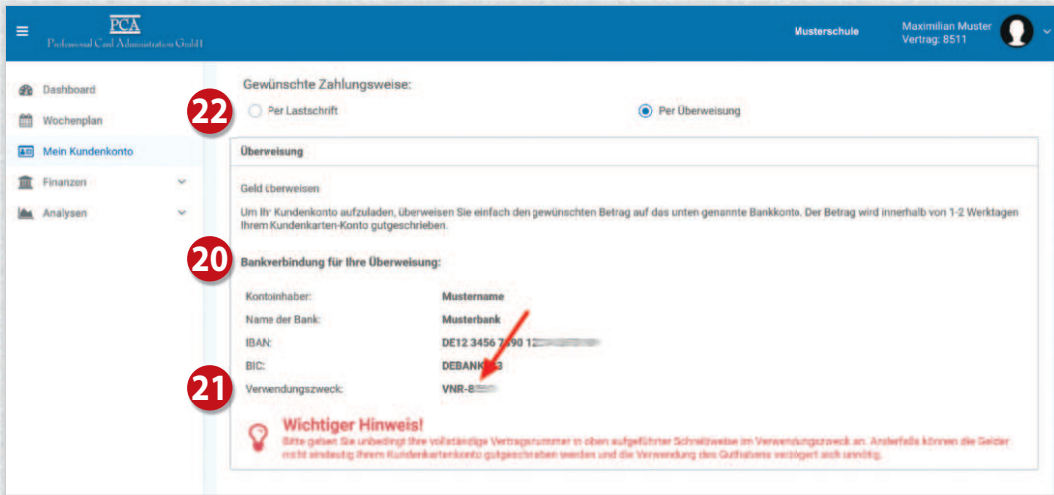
PCA
Professional Card Administration GmbH

Musterschule

Maximilian Muster
Vertrag: 8511

Dashboard
Wochenplan
Mein Kundenkonto
Finanzen
Analysen

Gewünschte Zahlungsweise:

22

Per Lastschrift

Per Überweisung

Überweisung

Geld überweisen

Um Ihr Kundenkonto aufzuladen, überweisen Sie einfach den gewünschten Betrag auf das unten genannte Bankkonto. Der Betrag wird innerhalb von 1-2 Werktagen Ihrem Kundenkarten-Konto gutgeschrieben.

20

Bankverbindung für Ihre Überweisung:

| | |
|---|---|
| Kontoinhaber: | Mustername |
| Name der Bank: | Musterbank |
| IBAN: | DE12 3456 7890 12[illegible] |
| BIC: | DEBANK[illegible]3 |
| Verwendungszweck: | VNR-8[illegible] |

21

Wichtiger Hinweis!
Bitte geben Sie unbedingt Ihre vollständige Vertragsnummer in oben aufgeführter Schreibweise im Verwendungszweck an. Andernfalls können die Gelder nicht eindeutig Ihrem Kundenkartenkonto gutgeschrieben werden und die Verwendung des Guthabens verzögert sich unnötig.